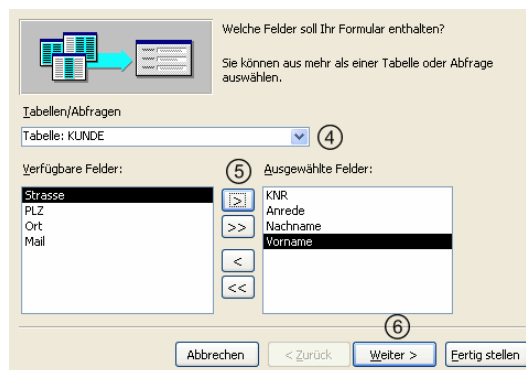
Welche Felder soll Ihr Formular enthalten?

Sie können aus mehr als einer Tabelle oder Abfrage auswählen.

Tabellen/Abfragen

Tabelle: KUNDE

④

Verfügbare Felder:

Strasse
PLZ
Ort
Mail

⑤

>
>>
<
<<

Ausgewählte Felder:

KNR
Anrede
Nachname
Vorname

⑥

Abbrechen
< Zurück
Weiter >
Fertig stellen